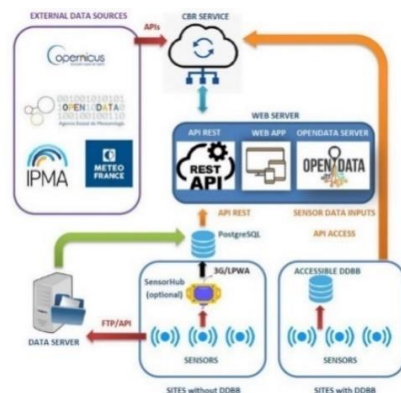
EXTERNAL DATA SOURCES
APIs
CBR SERVICE
Copernicus
OPEN DATA
Agencia Estatal de Meteorología
IPMA
METEO FRANCE
WEB SERVER
API REST
WEB APP
OPENDATA SERVER
REST API
OPEN DATA
API REST
SENSOR DATA INPUTS
API ACCESS
PostgreSQL
3G/LPWA
SensorHub (optional)
ACCESSIBLE DDBB
FTP/API
DATA SERVER
SENSORS
SENSORS
SITES without DDBB
SITES with DDBB